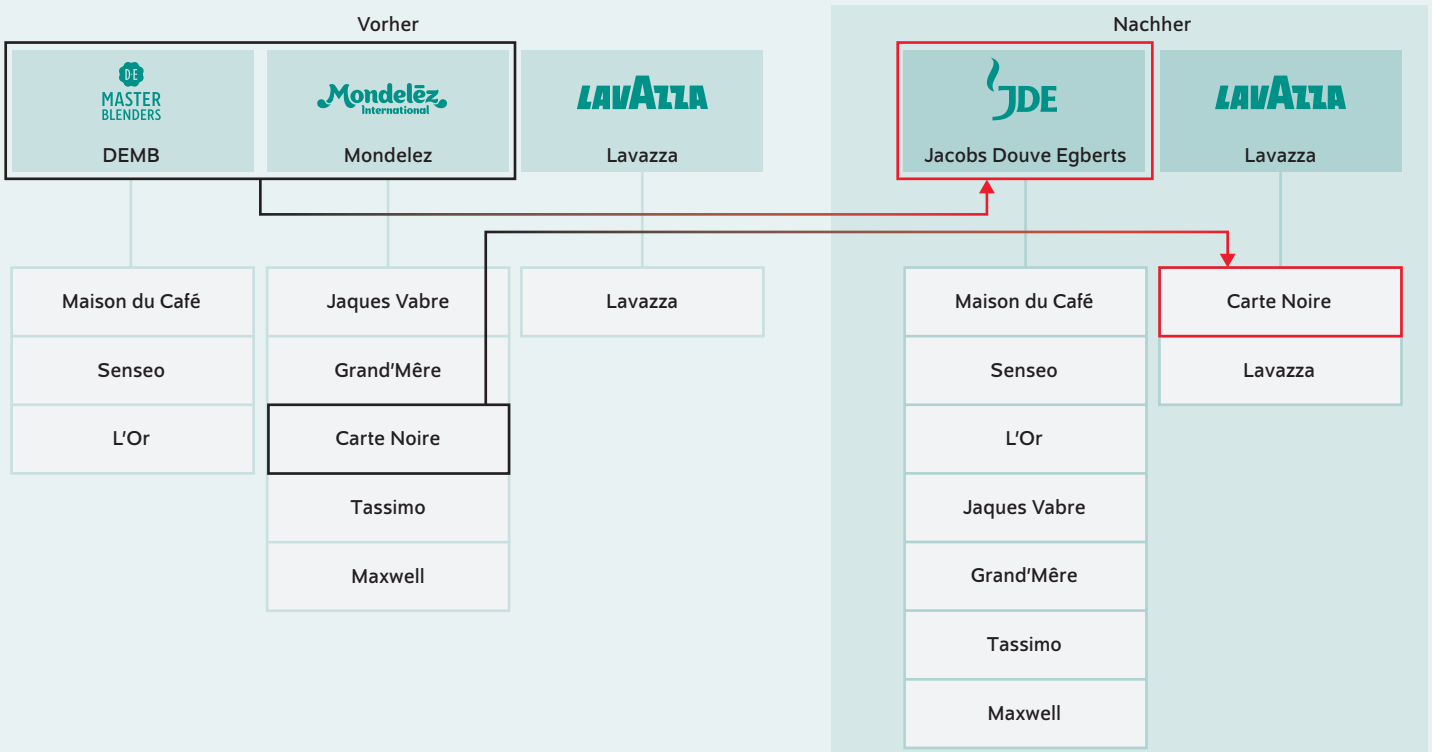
Vorher

D·E MASTER BLENDERS
DEMB

Mondelēz International
Mondelez

LAVAZZA
Lavazza

Maison du Café
Senseo
L'Or

Jaques Vabre
Grand'Mêre
Carte Noire
Tassimo
Maxwell

Lavazza

Nachher

JDE
Jacobs Douve Egberts

LAVAZZA
Lavazza

Maison du Café
Senseo
L'Or
Jaques Vabre
Grand'Mêre
Tassimo
Maxwell

Carte Noire
Lavazza